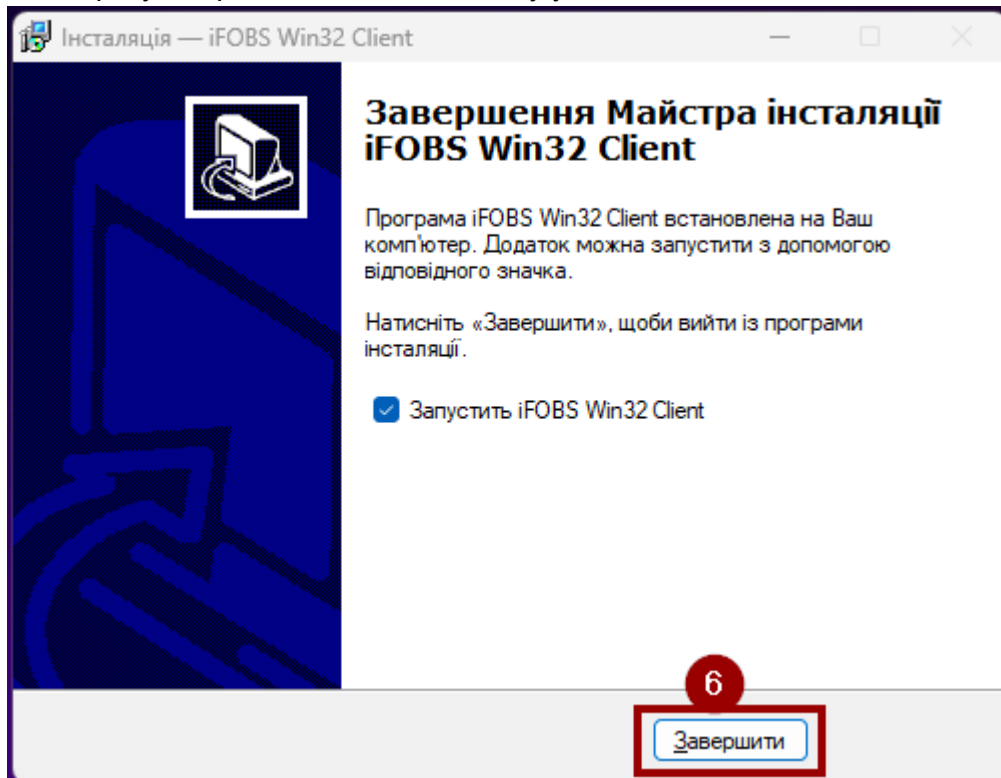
Інсталяція — iFOBS Win32 Client

Завершення Майстра інсталяції iFOBS Win32 Client

Програма iFOBS Win32 Client встановлена на Ваш комп'ютер. Додаток можна запустити з допомогою відповідного значка.

Натисніть «Завершити», щоби вийти із програми інсталяції.

Запустить iFOBS Win32 Client

6

Завершити